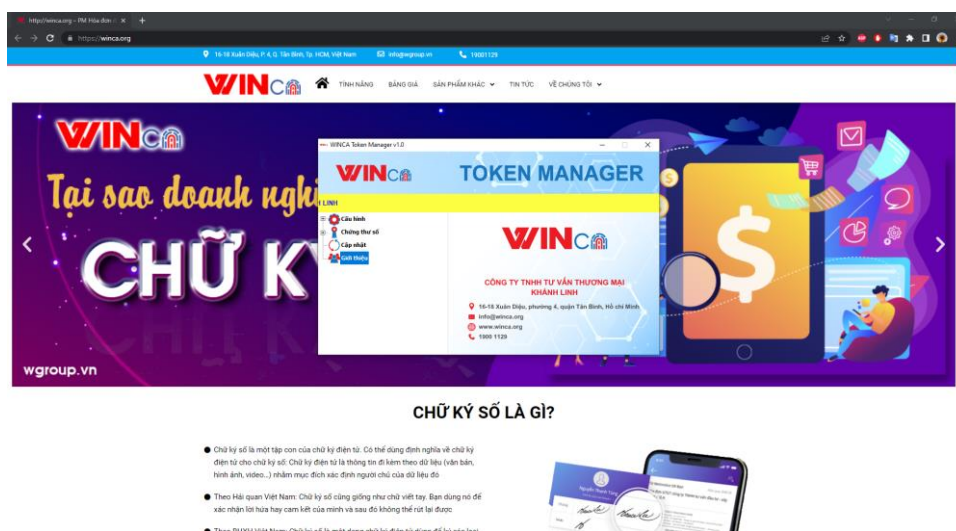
https://winca.org – PM Hóa đơn ×
https://winca.org

16-18 Xuân Diệu, P.4, Q. Tân Bình, Tp. HCM, Việt Nam info@wgroup.vn 19001129

WINCA TÍNH NĂNG BẢNG GIÁ SẢN PHẨM KHÁC TIN TỨC VỀ CHÚNG TÔI

WINCA
Tại sao doanh nghi
CHỮ K
wgroup.vn

WINCA Token Manager v1.0
WINCA TOKEN MANAGER
I LINH
Cấu hình
Chứng thư số
Cập nhật
Giới thiệu

WINCA
CÔNG TY TNHH TƯ VẤN THƯƠNG MẠI KHÁNH LINH
16-18 Xuân Diệu, phường 4, quận Tân Bình, Hồ chí Minh
info@winca.org
www.winca.org
1900 1129

CHỮ KÝ SỐ LÀ GÌ?

Chữ ký số là một tập con của chữ ký điện tử. Có thể dùng định nghĩa về chữ ký điện tử cho chữ ký số: Chữ ký điện tử là thông tin đi kèm theo dữ liệu (văn bản, hình ảnh, video...) nhằm mục đích xác định người chủ của dữ liệu đó

Theo Hải quan Việt Nam: Chữ ký số cũng giống như chữ viết tay. Bạn dùng nó để xác nhận lời hứa hay cam kết của mình và sau đó không thể rút lại được

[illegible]